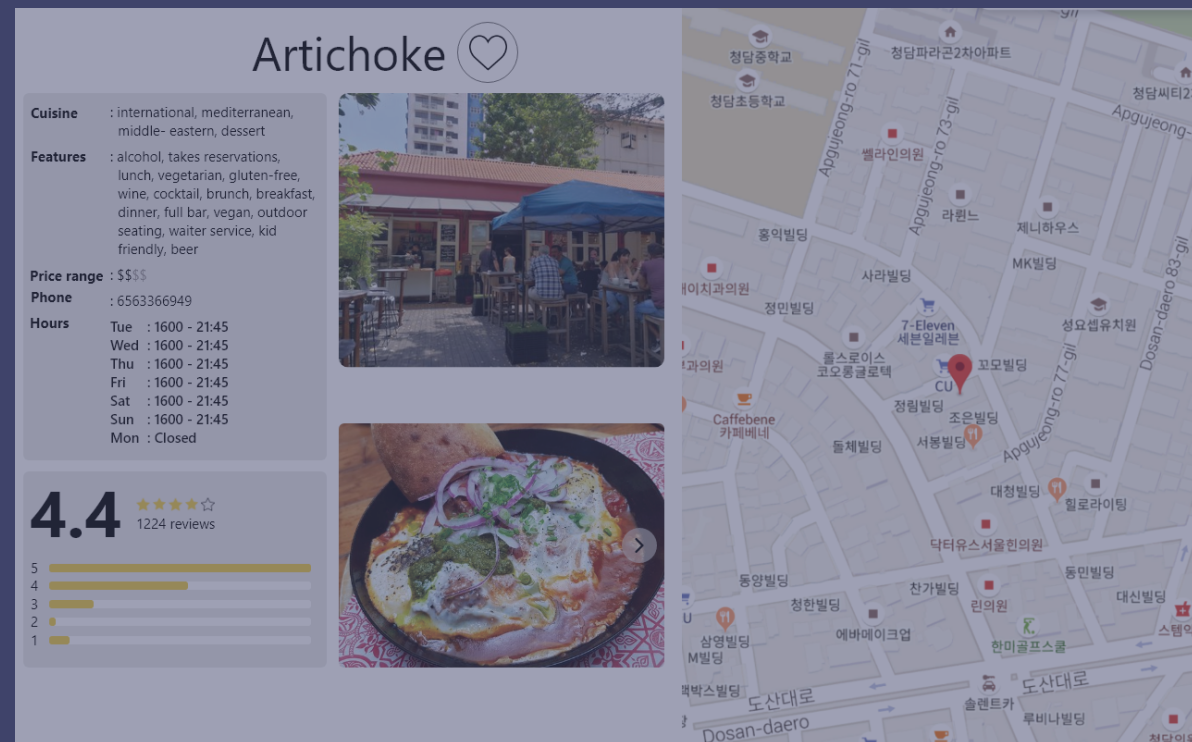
Artichoke

Cuisine : international, mediterranean, middle- eastern, dessert

Features : alcohol, takes reservations, lunch, vegetarian, gluten-free, wine, cocktail, brunch, breakfast, dinner, full bar, vegan, outdoor seating, waiter service, kid friendly, beer

Price range : $$$$

Phone : 6563366949

Hours
Tue : 1600 - 21:45
Wed : 1600 - 21:45
Thu : 1600 - 21:45
Fri : 1600 - 21:45
Sat : 1600 - 21:45
Sun : 1600 - 21:45
Mon : Closed

4.4
1224 reviews

5
4
3
2
1

청담중학교
청담파라곤2차아파트
청담초등학교
청담씨티2
Apgujeong-ro 71-gil
Apgujeong-ro 73-gil
Apgujeong-ro
벨라인의원
라뷘느
제니하우스
홍익빌딩
MK빌딩
사라빌딩
Dosan-daero 83-gil
이치과의원
정민빌딩
7-Eleven
세븐일레븐
성요셉유치원
과의원
롭스로이스
코오롱글로텍
CU
꼬모빌딩
Apgujeong-ro 77-gil
Caffebene
카페베네
정림빌딩
조은빌딩
서봉빌딩
돌체빌딩
대청빌딩
힐로라이팅
닥터유스서울한의원
동양빌딩
찬가빌딩
동민빌딩
청한빌딩
린의원
대신빌딩
에바메이크업
스텔
삼영빌딩
한미골프스쿨
M빌딩
도산대로
도산대로
박스빌딩
솔렌트카
루비나빌딩
Dosan-daero